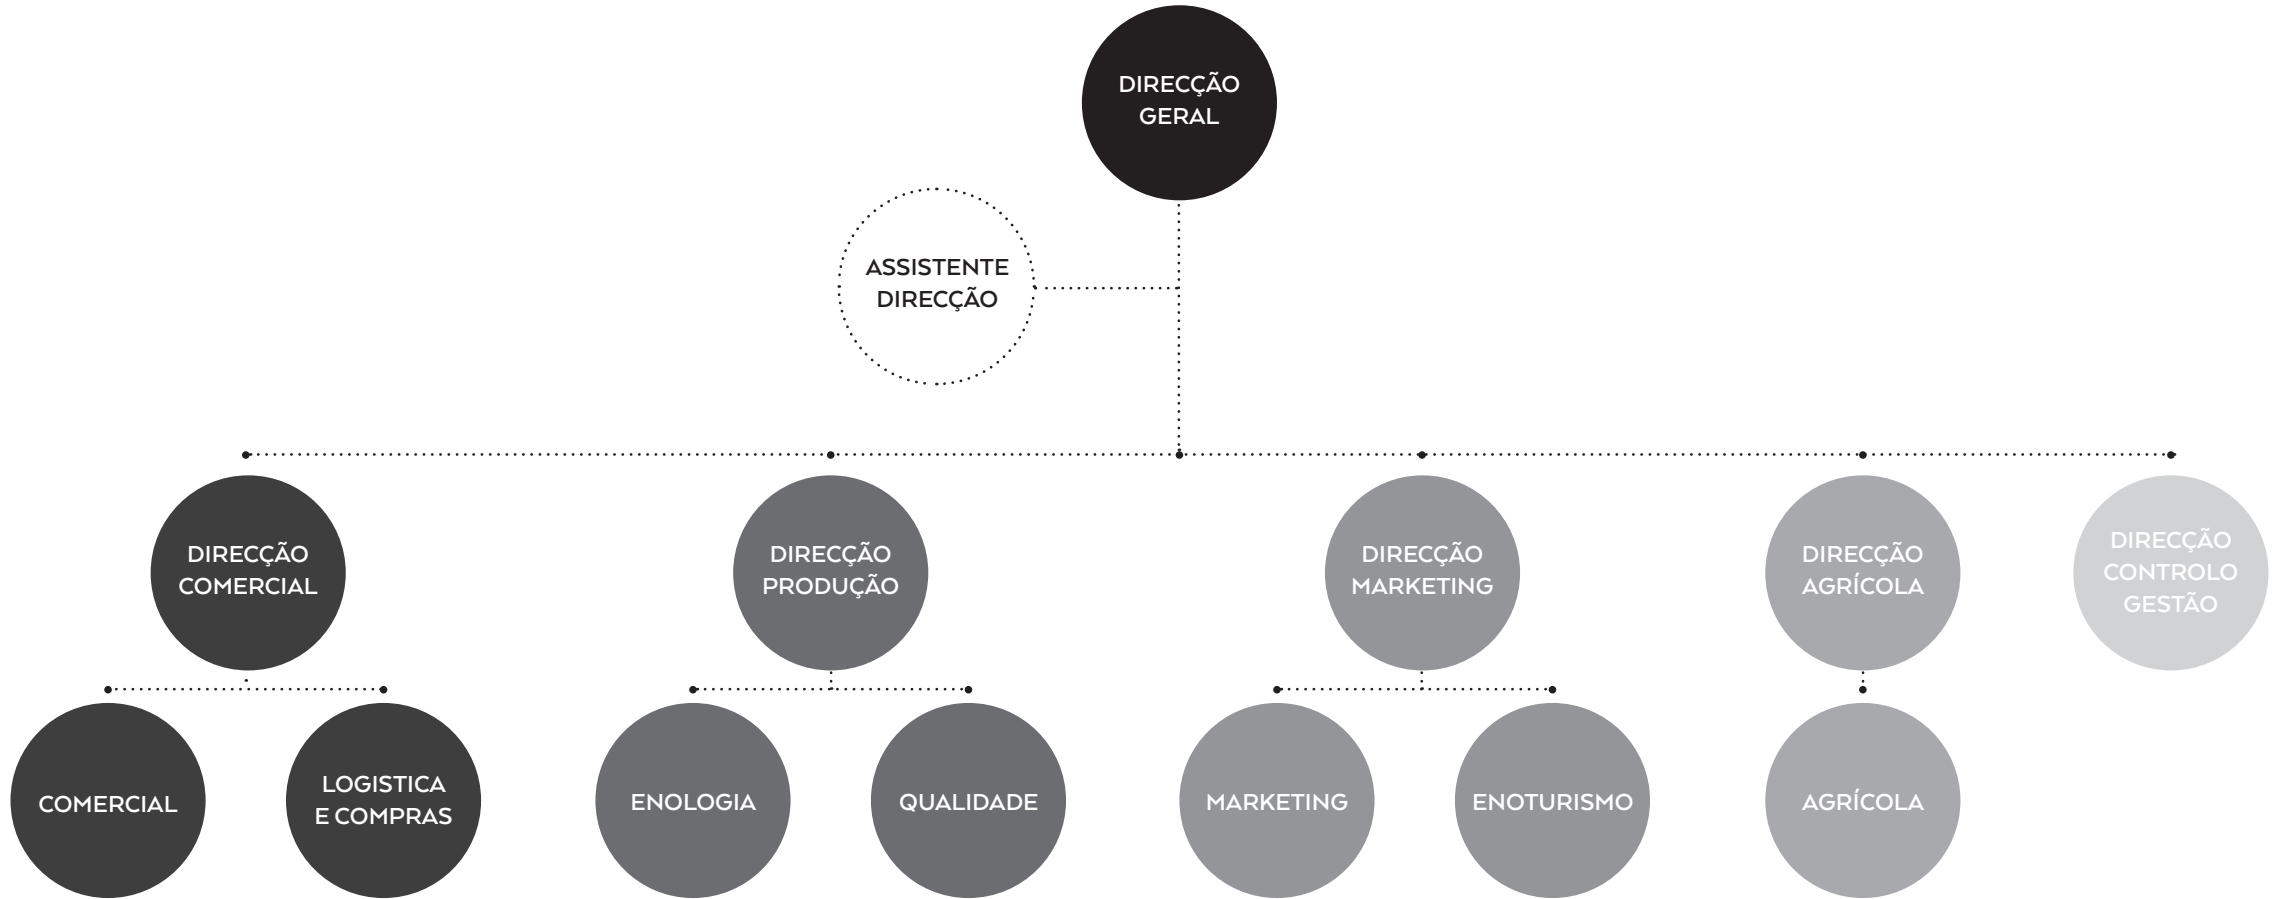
DIRECÇÃO GERAL

ASSISTENTE DIRECÇÃO

DIRECÇÃO COMERCIAL

DIRECÇÃO PRODUÇÃO

DIRECÇÃO MARKETING

DIRECÇÃO AGRÍCOLA

DIRECÇÃO CONTROLO GESTÃO

COMERCIAL

LOGISTICA E COMPRAS

ENOLOGIA

QUALIDADE

MARKETING

ENOTURISMO

AGRÍCOLA